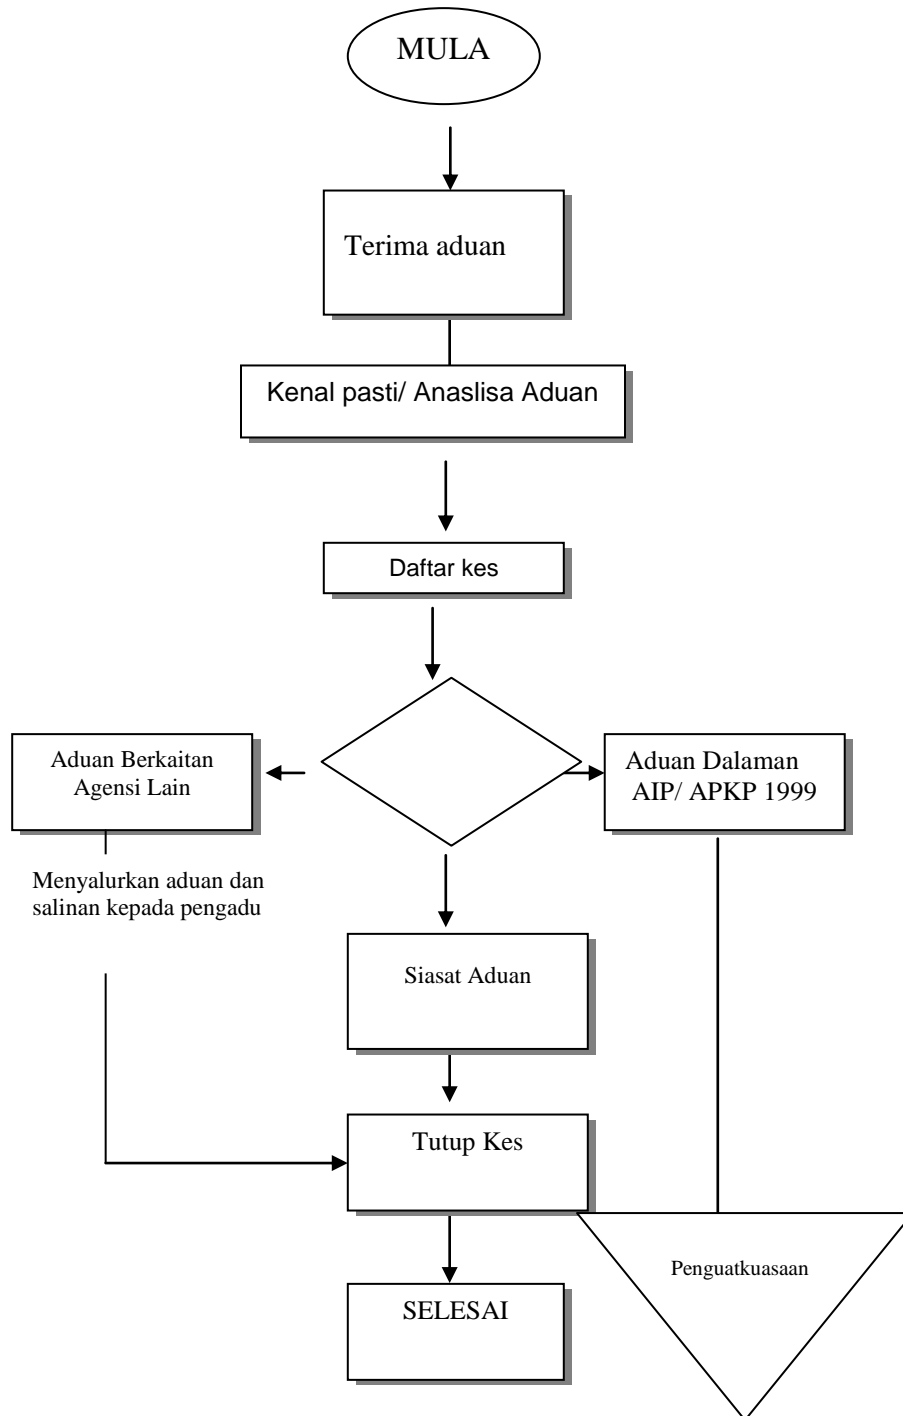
MULA

Terima aduan

Kenal pasti/ Anaslisa Aduan

Daftar kes

Aduan Berkaitan Agensi Lain

Aduan Dalaman AIP/ APKP 1999

Menyalurkan aduan dan salinan kepada pengadu

Siasat Aduan

Tutup Kes

Penguatkuasaan

SELESAI